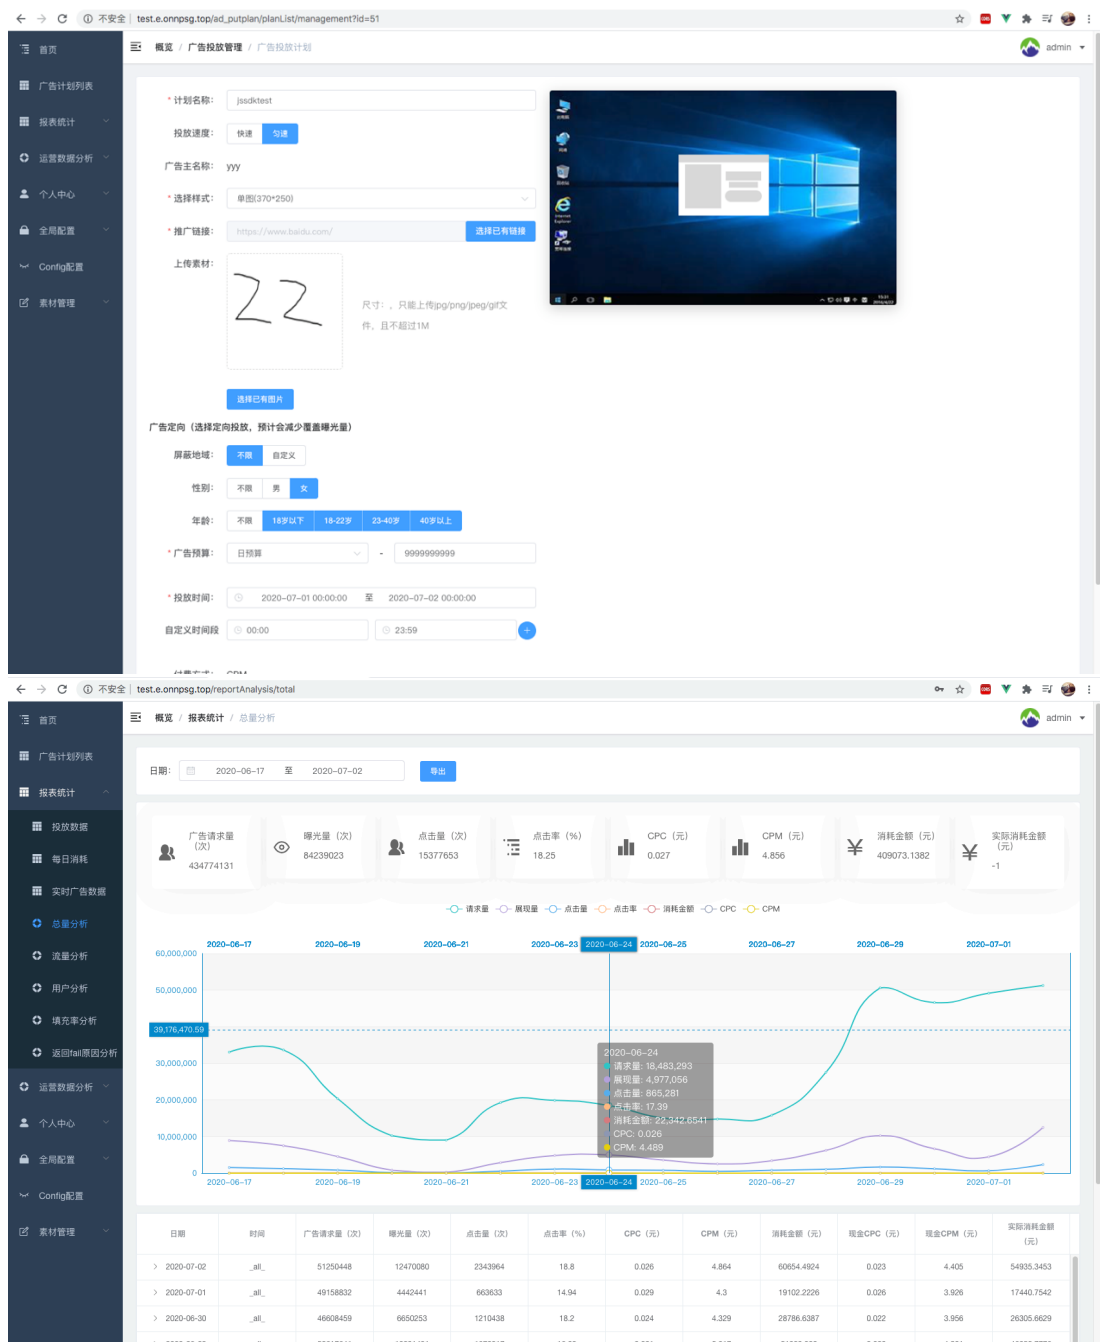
不安全 | test.e.onnpsg.top/ad_putplan/planList/management?id=51

首页
广告计划列表
报表统计
运营数据分析
个人中心
全局配置
Config配置
素材管理

概览 / 广告投放管理 / 广告投放计划
admin

* 计划名称: jssdktest
投放速度: 快速 匀速
广告主名称: yyy
* 选择样式: 单图(370*250)
* 推广链接: https://www.baidu.com/ 选择已有链接
上传素材:
22
尺寸: , 只能上传jpg/png/jpeg/gif文件, 且不超过1M
选择已有图片
广告定向 (选择定向投放, 预计会减少覆盖曝光量)
屏蔽地域: 不限 自定义
性别: 不限 男 女
年龄: 不限 18岁以下 18-22岁 23-40岁 40岁以上
* 广告预算: 日预算 - 9999999999
* 投放时间: 2020-07-01 00:00:00 至 2020-07-02 00:00:00
自定义时间段 00:00 23:59

不安全 | test.e.onnpsg.top/reportAnalysis/total

首页
广告计划列表
报表统计
投放数据
每日消耗
实时广告数据
总量分析
流量分析
用户分析
填充率分析
返回fail原因分析
运营数据分析
个人中心
全局配置
Config配置
素材管理

概览 / 报表统计 / 总量分析
admin

日期: 2020-06-17 至 2020-07-02 导出

广告请求量(次) 434774131
曝光量(次) 84239023
点击量(次) 15377653
点击率(%) 18.25
CPC(元) 0.027
CPM(元) 4.856
消耗金额(元) 409073.1382
实际消耗金额(元) -1

请求量 展现量 点击量 点击率 消耗金额 CPC CPM

60,000,000
50,000,000
39,176,470.59
30,000,000
20,000,000
10,000,000
0
2020-06-17 2020-06-19 2020-06-21 2020-06-23 2020-06-24 2020-06-25 2020-06-27 2020-06-29 2020-07-01

2020-06-24
请求量: 18,483,293
展现量: 4,977,056
点击量: 865,281
点击率: 17.39
消耗金额: 22,342.8541
CPC: 0.026
CPM: 4.489

| 日期 | 时间 | 广告请求量(次) | 曝光量(次) | 点击量(次) | 点击率(%) | CPC(元) | CPM(元) | 消耗金额(元) | 现金CPC(元) | 现金CPM(元) | 实际消耗金额(元) |
|---|---|---|---|---|---|---|---|---|---|---|---|
| 2020-07-02 | _all_ | 51250448 | 12470080 | 2343964 | 18.8 | 0.026 | 4.864 | 60654.4924 | 0.023 | 4.405 | 54935.3453 |
| 2020-07-01 | _all_ | 49158832 | 4442441 | 663633 | 14.94 | 0.029 | 4.3 | 19102.2226 | 0.026 | 3.926 | 17440.7542 |
| 2020-06-30 | _all_ | 46608459 | 6650253 | 1210438 | 18.2 | 0.024 | 4.329 | 28786.6387 | 0.022 | 3.956 | 26305.6629 |